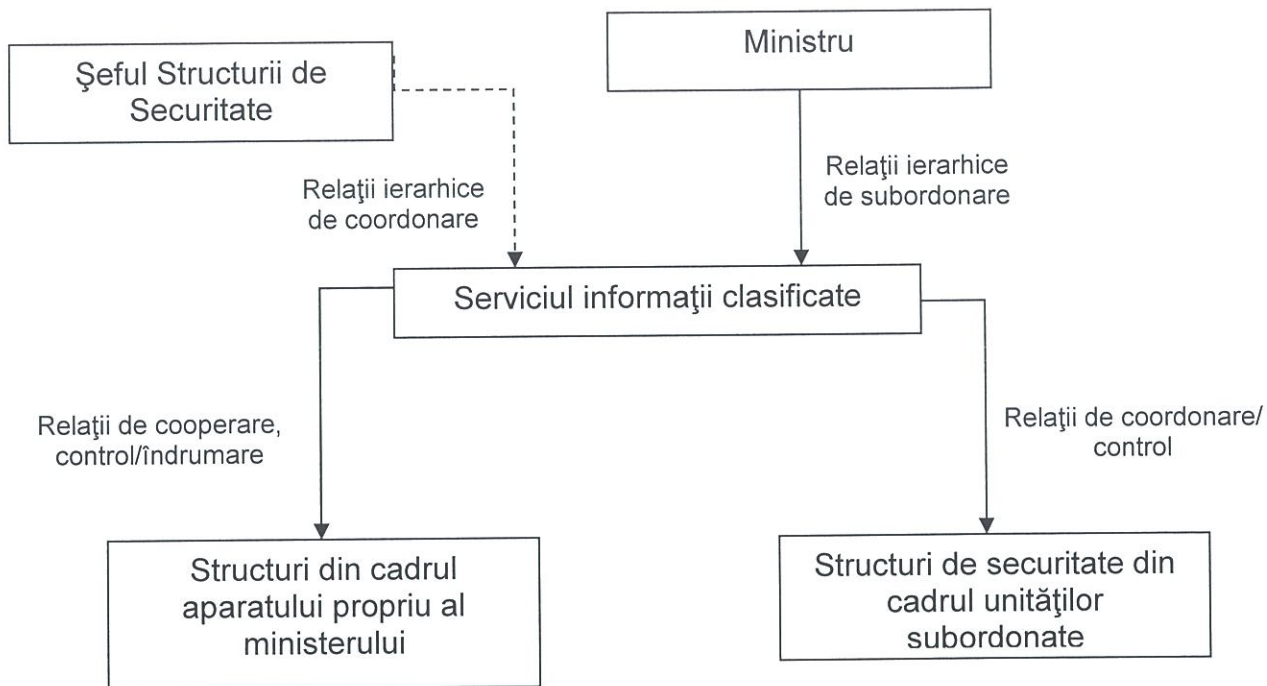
Şeful Structurii de Securitate

Ministru

Relaţii ierarhice de coordonare

Relaţii ierarhice de subordonare

Serviciul informaţii clasificate

Relaţii de cooperare, control/îndrumare

Relaţii de coordonare/ control

Structuri din cadrul aparatului propriu al ministerului

Structuri de securitate din cadrul unităţilor subordonate